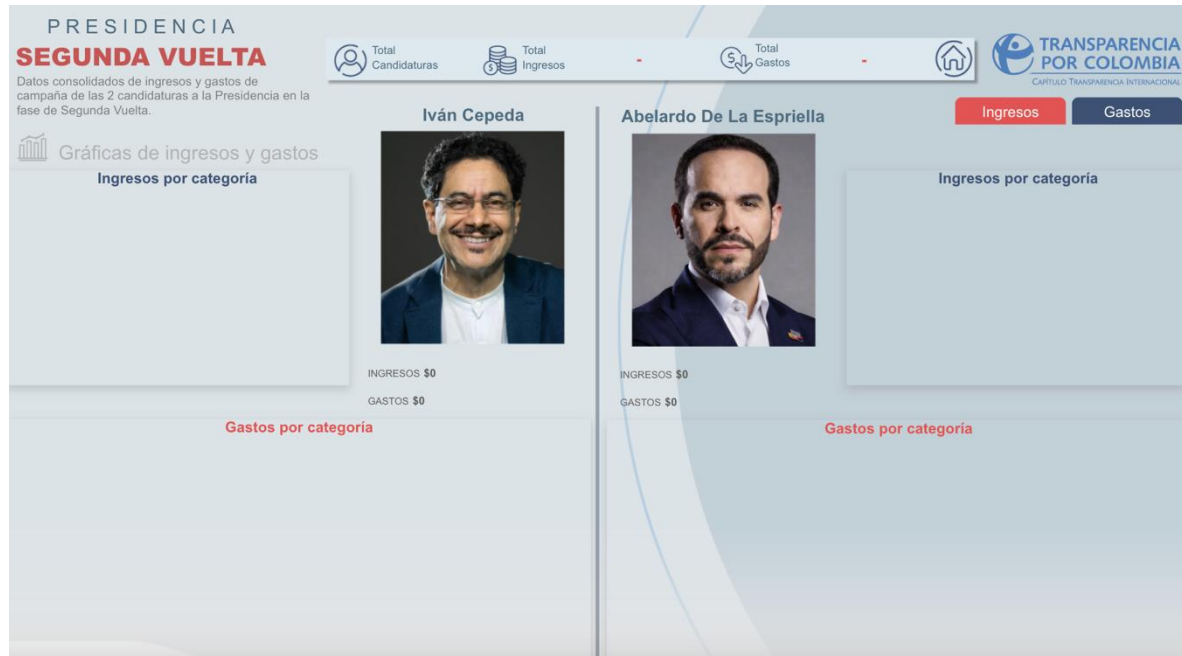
PRESIDENCIA
SEGUNDA VUELTA
Datos consolidados de ingresos y gastos de campaña de las 2 candidaturas a la Presidencia en la fase de Segunda Vuelta.

Total Candidaturas
Total Ingresos -
Total Gastos -

TRANSPARENCIA POR COLOMBIA
Capítulo Transparencia Internacional

Ingresos
Gastos

Gráficas de ingresos y gastos

Iván Cepeda
Ingresos por categoría
INGRESOS $0
GASTOS $0
Gastos por categoría

Abelardo De La Espriella
Ingresos por categoría
INGRESOS $0
GASTOS $0
Gastos por categoría